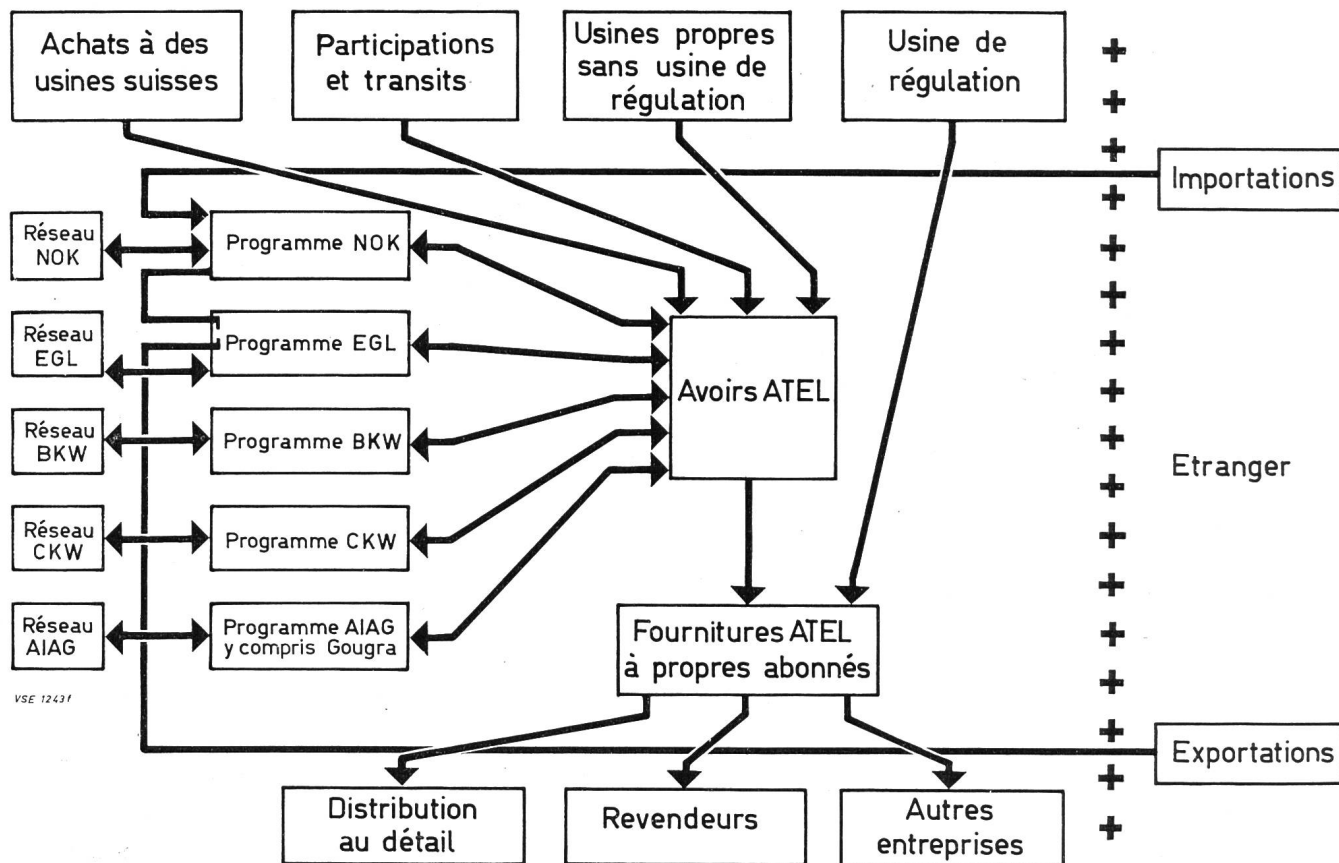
Achats à des usines suisses

Participations et transits

Usines propres sans usine de régulation

Usine de régulation

Importations

Réseau NOK

Programme NOK

Réseau EGL

Programme EGL

Avoirs ATEL

Réseau BKW

Programme BKW

Etranger

Réseau CKW

Programme CKW

Réseau AIAG

Programme AIAG y compris Gougra

Fournitures ATEL à propres abonnés

VSE 12431

Exportations

Distribution au détail

Revendeurs

Autres entreprises